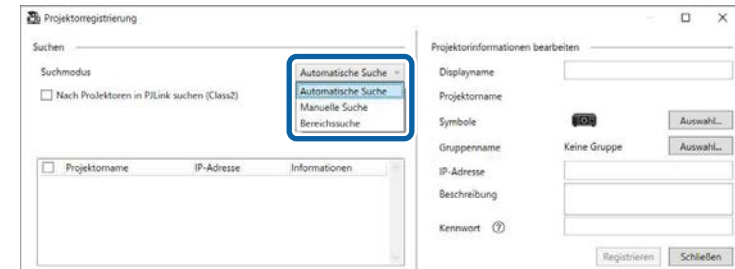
Projektorregistrierung

Suchen

Suchmodus

Automatische Suche

Automatische Suche
Manuelle Suche
Bereichssuche

Nach Projektoren in PJLink suchen (Class2)

| | Projektorname | IP-Adresse | Informationen |
|---|---|---|---|

Projektorinformationen bearbeiten

Displayname

Projektorname

Symbole

Auswahl...

Gruppenname

Keine Gruppe

Auswahl...

IP-Adresse

Beschreibung

Kennwort ⑦

Registrieren

Schließen